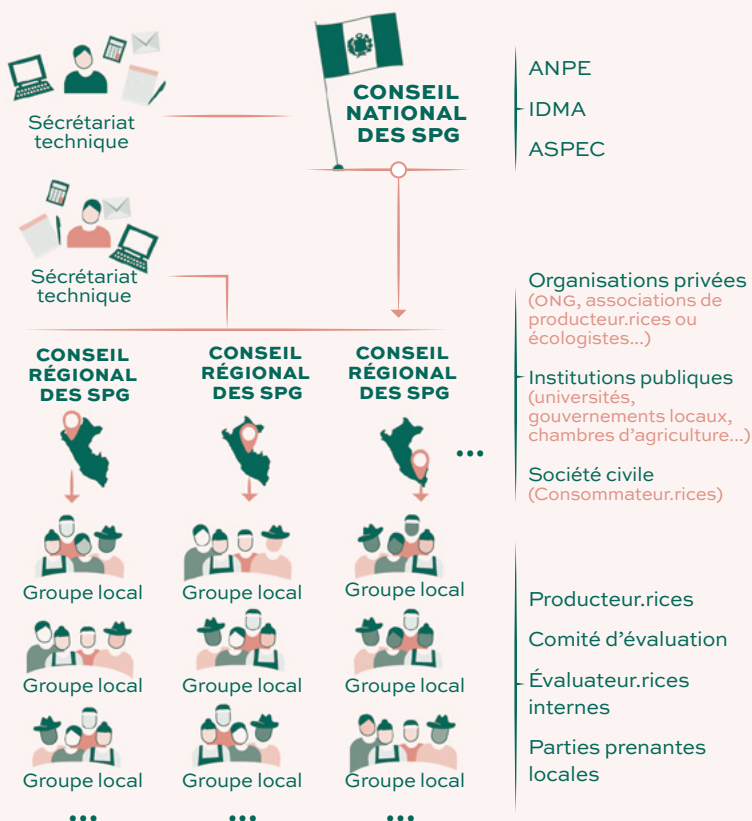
Sécrétariat technique

CONSEIL NATIONAL DES SPG

ANPE
IDMA
ASPEC

Sécrétariat technique

CONSEIL RÉGIONAL DES SPG

CONSEIL RÉGIONAL DES SPG

CONSEIL RÉGIONAL DES SPG

...

Organisations privées (ONG, associations de producteur.rices ou écologistes...)

Institutions publiques (universités, gouvernements locaux, chambres d'agriculture...)

Société civile (Consommateur.rices)

Groupe local
Groupe local
Groupe local
Groupe local
Groupe local
Groupe local
Groupe local
Groupe local
Groupe local

...
...
...

Producteur.rices
Comité d'évaluation
Évaluateur.rices internes
Parties prenantes locales